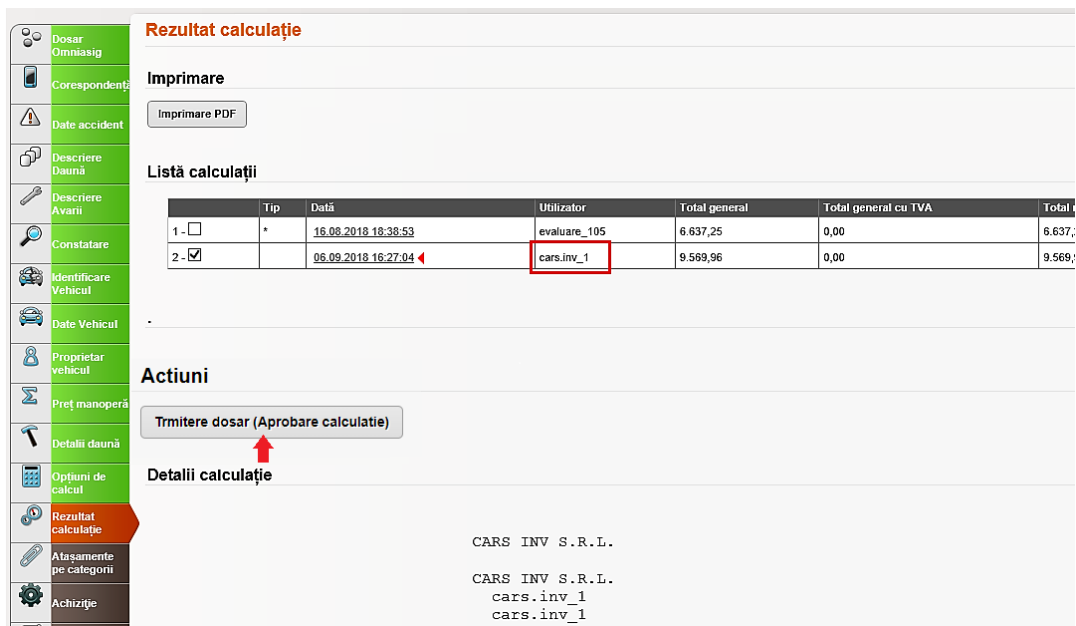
Dosar Omniasig
Corespondență
Date accident
Descriere Daună
Descriere Avarii
Constatare
Identificare Vehicul
Date Vehicul
Proprietar vehicul
Preț manoperă
Detalii daună
Opțiuni de calcul
Rezultat calculație
Atașamente pe categorii
Achiziție

Rezultat calculație

Imprimare

Imprimare PDF

Listă calculații

| | Tip | Dată | Utilizator | Total general | Total general cu TVA | Total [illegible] |
|---|---|---|---|---|---|---|
| 1 - ☐ | * | 16.08.2018 18:38:53 | evaluare_105 | 6.637,25 | 0,00 | 6.637,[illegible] |
| 2 - ☑ | | 06.09.2018 16:27:04 | cars.inv_1 | 9.569,96 | 0,00 | 9.569,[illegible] |

.

Actiuni

Trmitere dosar (Aprobare calculatie)

Detalii calculație

CARS INV S.R.L.

CARS INV S.R.L.
cars.inv_1
cars.inv_1